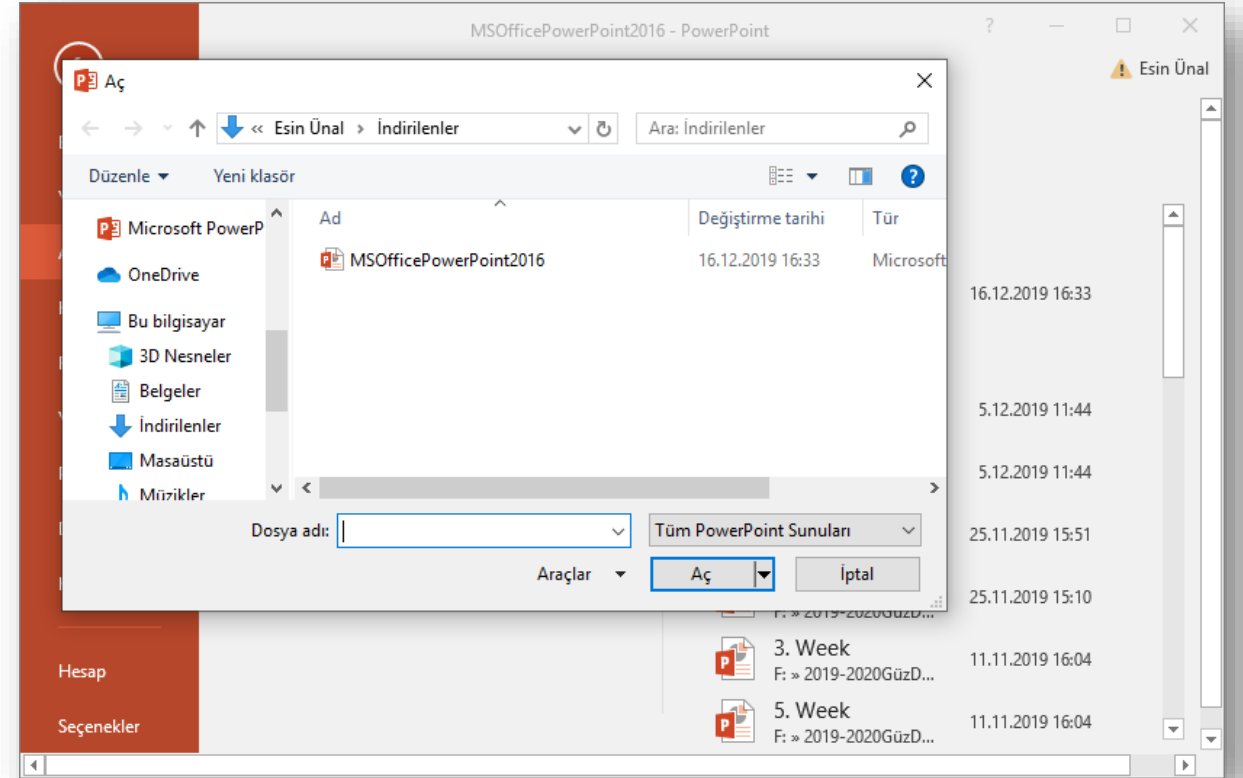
MSOfficePowerPoint2016 - PowerPoint

?

Esin Ünal

Aç

« Esin Ünal › İndirilenler

Ara: İndirilenler

Düzenle ▾

Yeni klasör

Microsoft PowerP

OneDrive

Bu bilgisayar

3D Nesneler

Belgeler

İndirilenler

Masaüstü

Müzikler

| Ad | Değiştirme tarihi | Tür |
|---|---|---|
| MSOfficePowerPoint2016 | 16.12.2019 16:33 | Microsoft |

Dosya adı:

Tüm PowerPoint Sunuları

Araçlar ▾

Aç

İptal

16.12.2019 16:33

5.12.2019 11:44

5.12.2019 11:44

25.11.2019 15:51

25.11.2019 15:10

F: » 2019-2020GüzD...

3. Week

F: » 2019-2020GüzD...

11.11.2019 16:04

5. Week

F: » 2019-2020GüzD...

11.11.2019 16:04

Hesap

Seçenekler